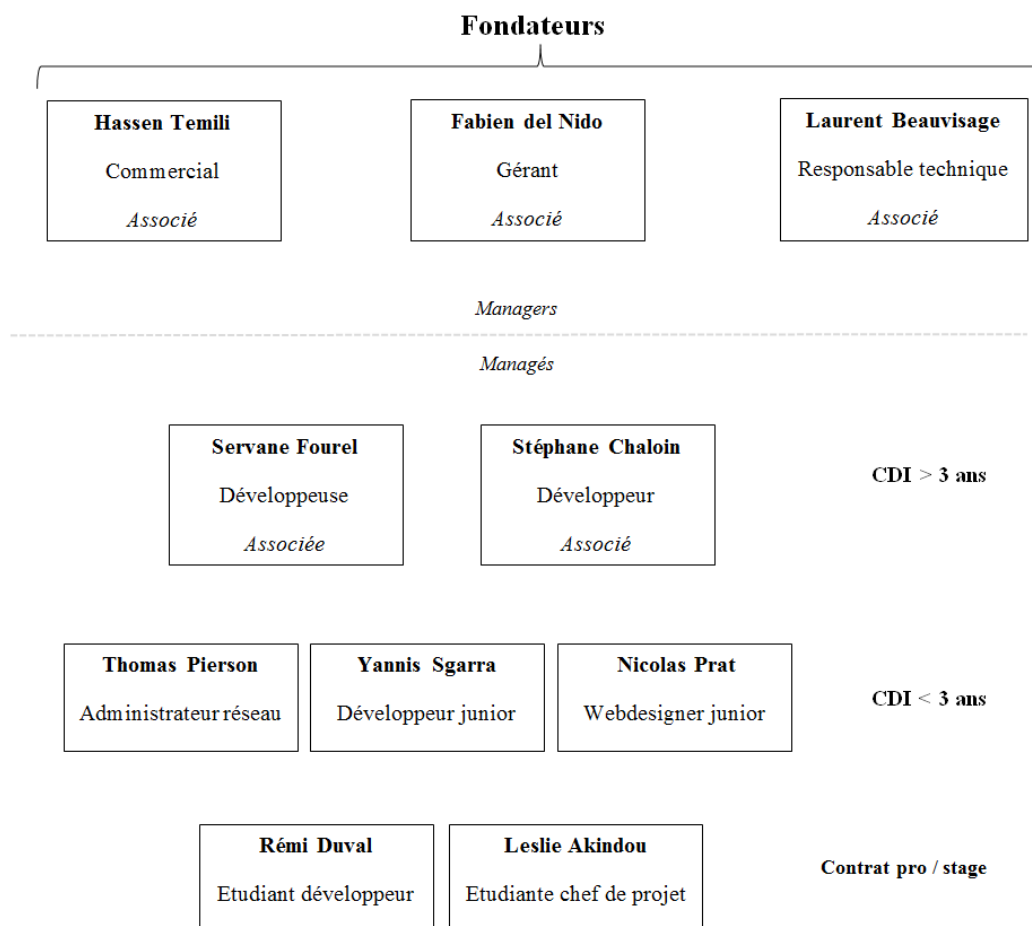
Fondateurs

Hassen Temili
Commercial
Associé

Fabien del Nido
Gérant
Associé

Laurent Beauvisage
Responsable technique
Associé

Managers

Managés

Servane Fourel
Développeuse
Associée

Stéphane Chaloin
Développeur
Associé

CDI > 3 ans

Thomas Pierson
Administrateur réseau

Yannis Sgarra
Développeur junior

Nicolas Prat
Webdesigner junior

CDI < 3 ans

Rémi Duval
Etudiant développeur

Leslie Akindou
Etudiante chef de projet

Contrat pro / stage